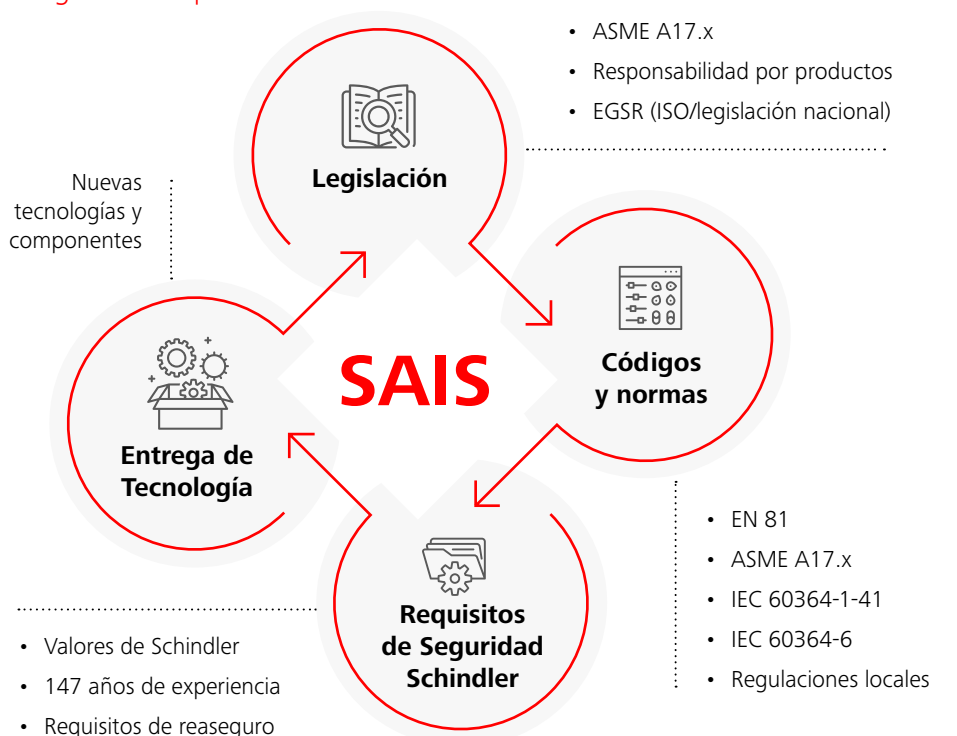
• ASME A17.x
• Responsabilidad por productos
• EGSR (ISO/legislación nacional)

Legislación

Nuevas tecnologías y componentes

SAIS

Códigos y normas

Entrega de Tecnología

Requisitos de Seguridad Schindler

• EN 81
• ASME A17.x
• IEC 60364-1-41
• IEC 60364-6
• Regulaciones locales

• Valores de Schindler
• 147 años de experiencia
• Requisitos de reaseguro